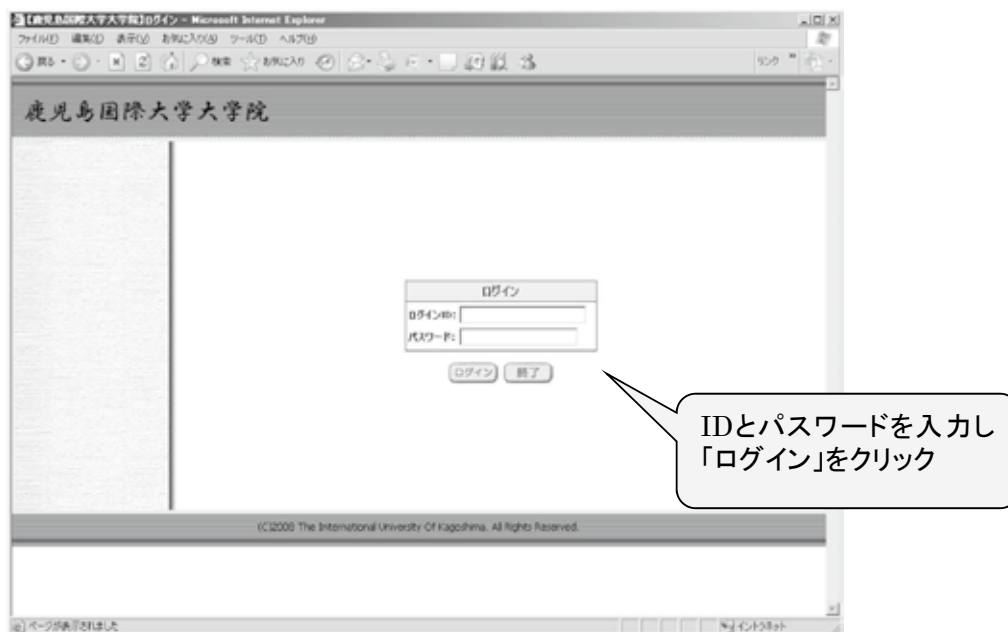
【鹿児島国際大学大学院】ログイン - Microsoft Internet Explorer
ファイル(F) 編集(E) 表示(V) お気に入り(A) ツール(T) ヘルプ(H)
戻る 検索 お気に入り
リンク

鹿児島国際大学大学院

ログイン
ログインID:
パスワード:
ログイン 終了

IDとパスワードを入力し「ログイン」をクリック

(C)2008 The International University Of Kagoshima. All Rights Reserved.

ページが表示されました
イントラネット